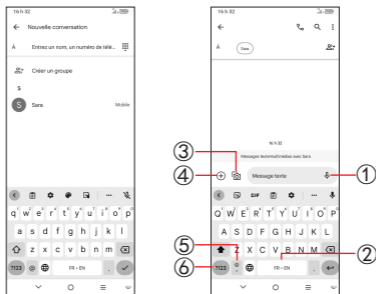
16h32

← Nouvelle conversation

À Entrez un nom, un numéro de télé...

Créer un groupe

S

S Sara Mobile

q w e r t y u i o p
a s d f g h j k l
z x c v b n m
?123 @ FR • EN

16h32

←

Sara

16h32
Messages texte/multimédias avec Sara

③
④
Message texte
①

Q W E R T Y U I O P
A S D F G H J K L
Z X C V B N M
⑤
⑥
?123 FR • EN
②